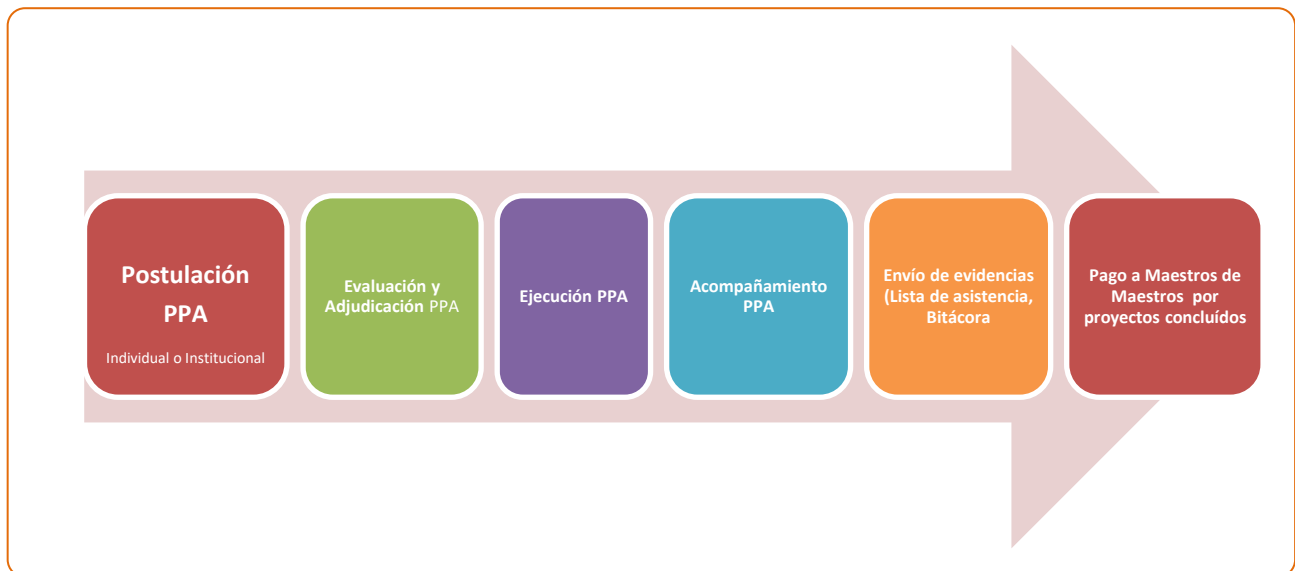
Postulación PPA

Individual o Institucional

Evaluación y Adjudicación PPA

Ejecución PPA

Acompañamiento PPA

Envío de evidencias (Lista de asistencia, Bitácora

Pago a Maestros de Maestros por proyectos concluídos